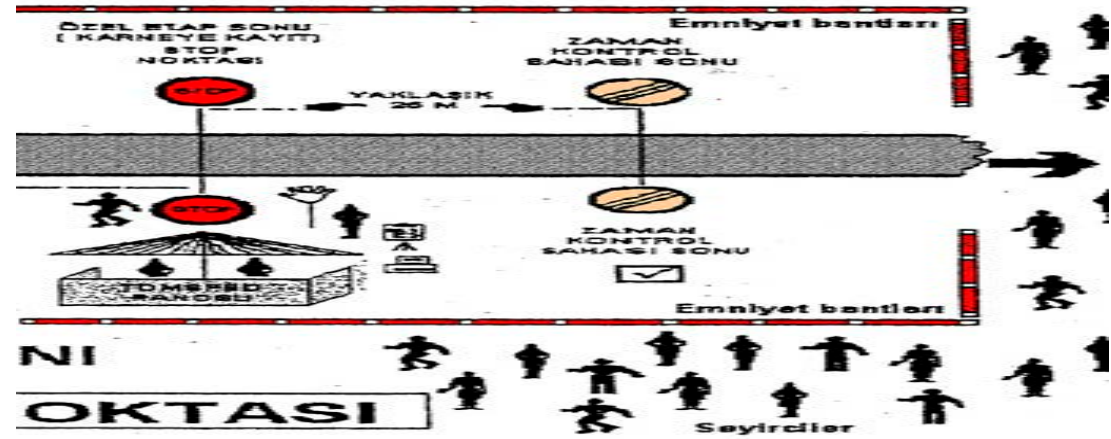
ÖZEL ETAP SONU
( KARNEYE KAYIT)
STOP
NOKTASI

Emniyet bantları

ZAMAN
KONTROL
SAHASI SONU

YAKLAŞIK
25 M

STOP

STOP

ZAMAN
KONTROL
SAHASI SONU

TOMBERD
PANOSU

Emniyet bantları

NI

OKTASI

Seyirciler